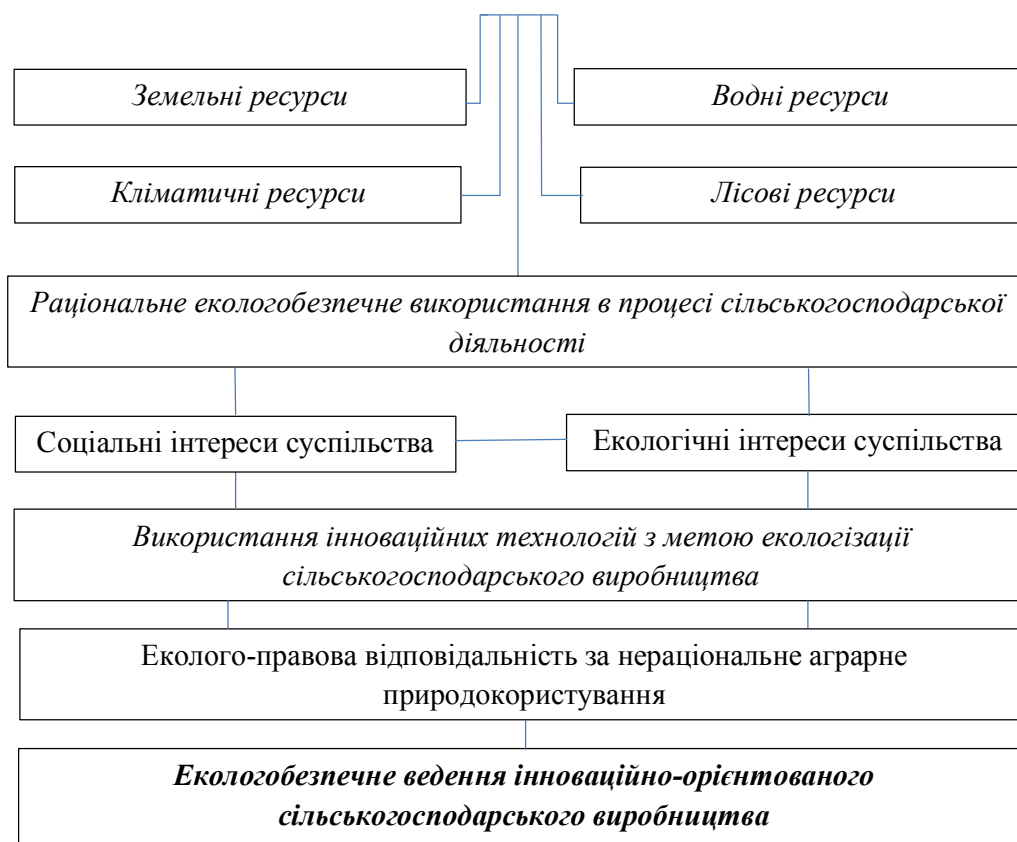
Земельні ресурси

Водні ресурси

Кліматичні ресурси

Лісові ресурси

Раціональне екологобезпечне використання в процесі сільськогосподарської діяльності

Соціальні інтереси суспільства

Екологічні інтереси суспільства

Використання інноваційних технологій з метою екологізації сільськогосподарського виробництва

Еколого-правова відповідальність за нераціональне аграрне природокористування

Екологобезпечне ведення інноваційно-орієнтованого сільськогосподарського виробництва